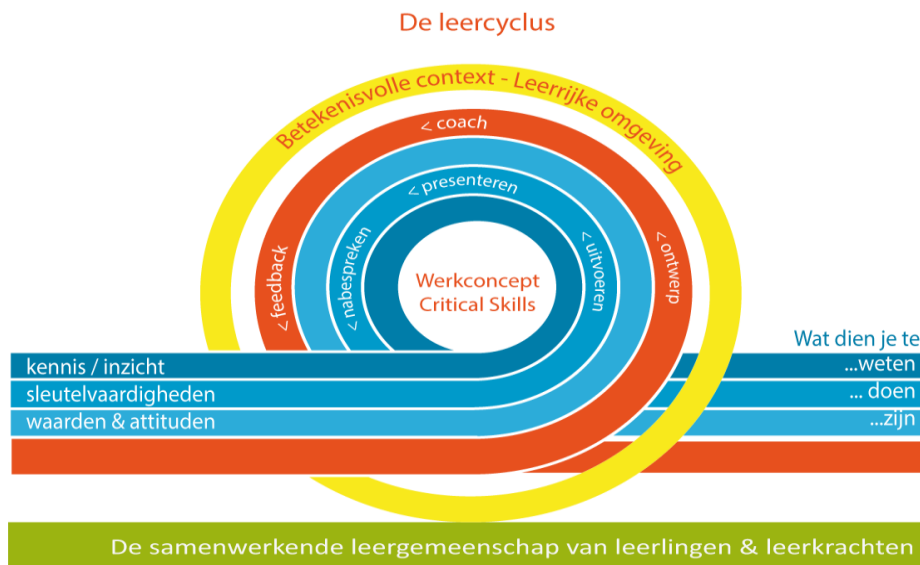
De leercyclus

Betekenisvolle context - Leerrijke omgeving

< coach

< presenteren

< feedback

< nabespreken

< uitvoeren

< ontwerp

Werkconcept
Critical Skills

Wat dien je te

kennis / inzicht ...weten

sleutelvaardigheden ... doen

waarden & attituden ...zijn

De samenwerkende leergemeenschap van leerlingen & leerkrachten